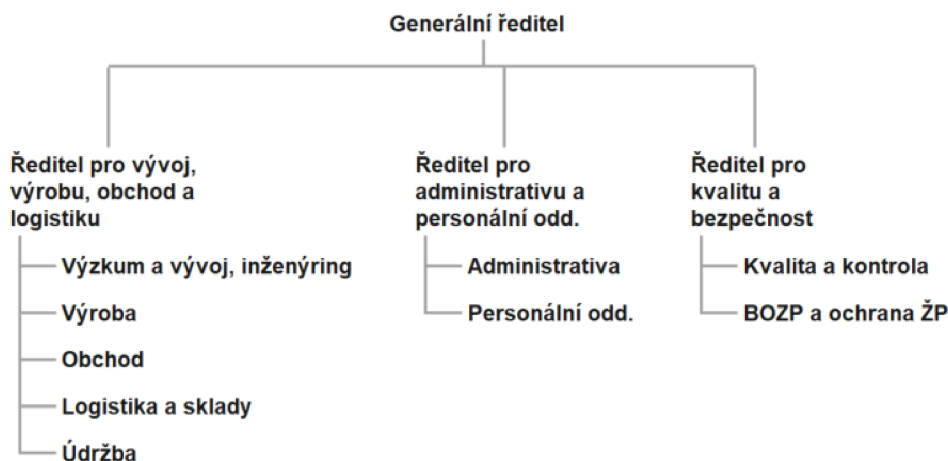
Generální ředitel

Ředitel pro vývoj, výrobu, obchod a logistiku

Výzkum a vývoj, inženýring

Výroba

Obchod

Logistika a sklady

Údržba

Ředitel pro administrativu a personální odd.

Administrativa

Personální odd.

Ředitel pro kvalitu a bezpečnost

Kvalita a kontrola

BOZP a ochrana ŽP